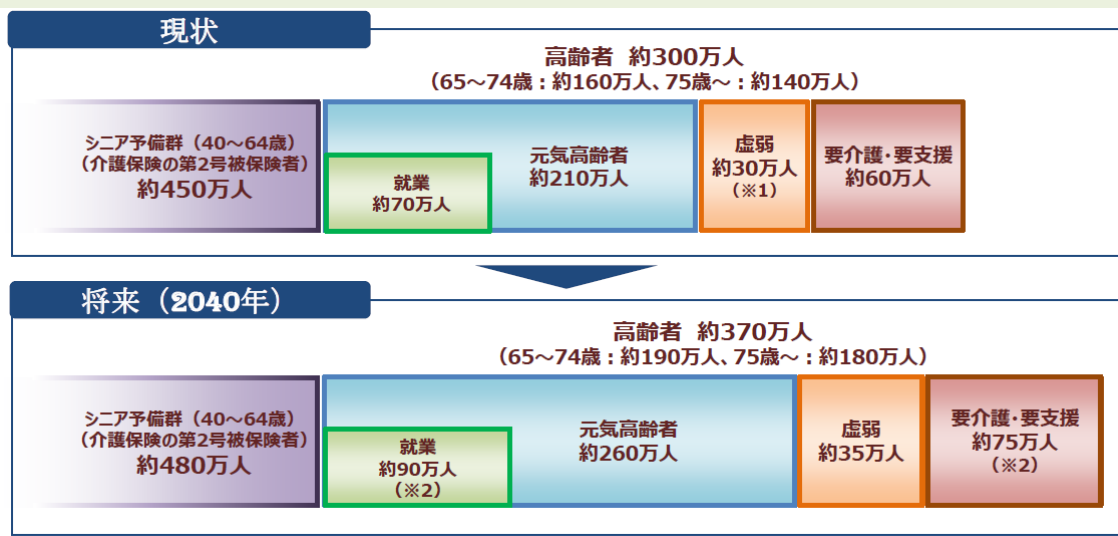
現状

高齢者 約300万人
（65～74歳：約160万人、75歳～：約140万人）

シニア予備群（40～64歳）
（介護保険の第2号被保険者）
約450万人

元気高齢者
約210万人

就業
約70万人

虚弱
約30万人
（※1）

要介護・要支援
約60万人

将来（2040年）

高齢者 約370万人
（65～74歳：約190万人、75歳～：約180万人）

シニア予備群（40～64歳）
（介護保険の第2号被保険者）
約480万人

元気高齢者
約260万人

就業
約90万人
（※2）

虚弱
約35万人

要介護・要支援
約75万人
（※2）